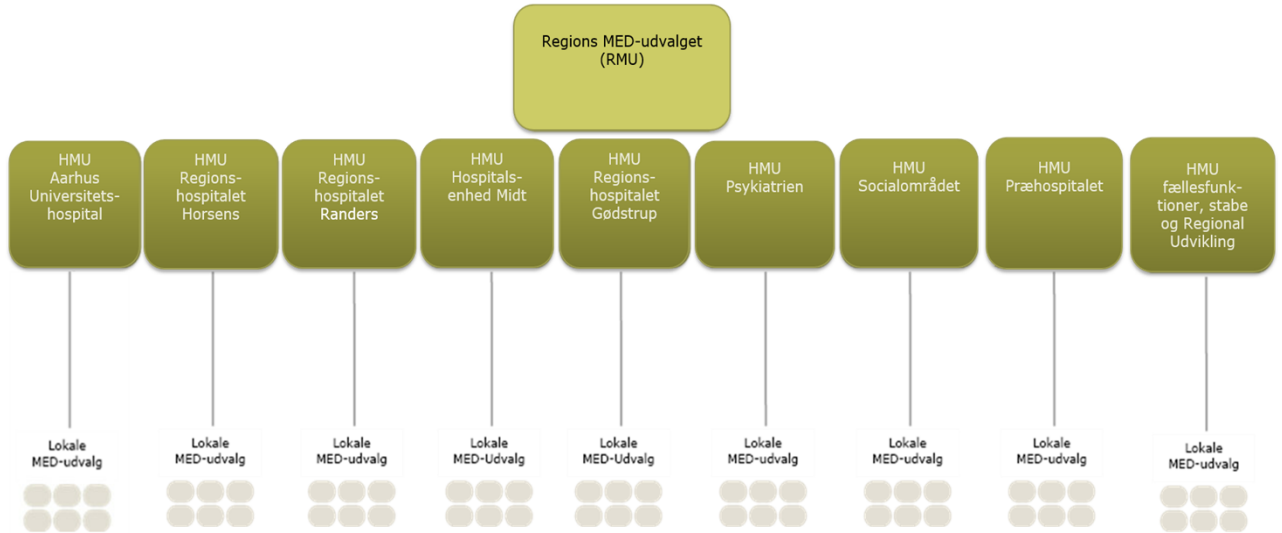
Regions MED-udvalget (RMU)

HMU Aarhus Universitetshospital

HMU Regionshospitalet Horsens

HMU Regionshospitalet Randers

HMU Hospitalsenhed Midt

HMU Regionshospitalet Gødstrup

HMU Psykiatrien

HMU Socialområdet

HMU Præhospitalet

HMU fællesfunktioner, stabe og Regional Udvikling

Lokale MED-udvalg

Lokale MED-udvalg

Lokale MED-udvalg

Lokale MED-Udvalg

Lokale MED-Udvalg

Lokale MED-udvalg

Lokale MED-udvalg

Lokale MED-udvalg

Lokale MED-udvalg